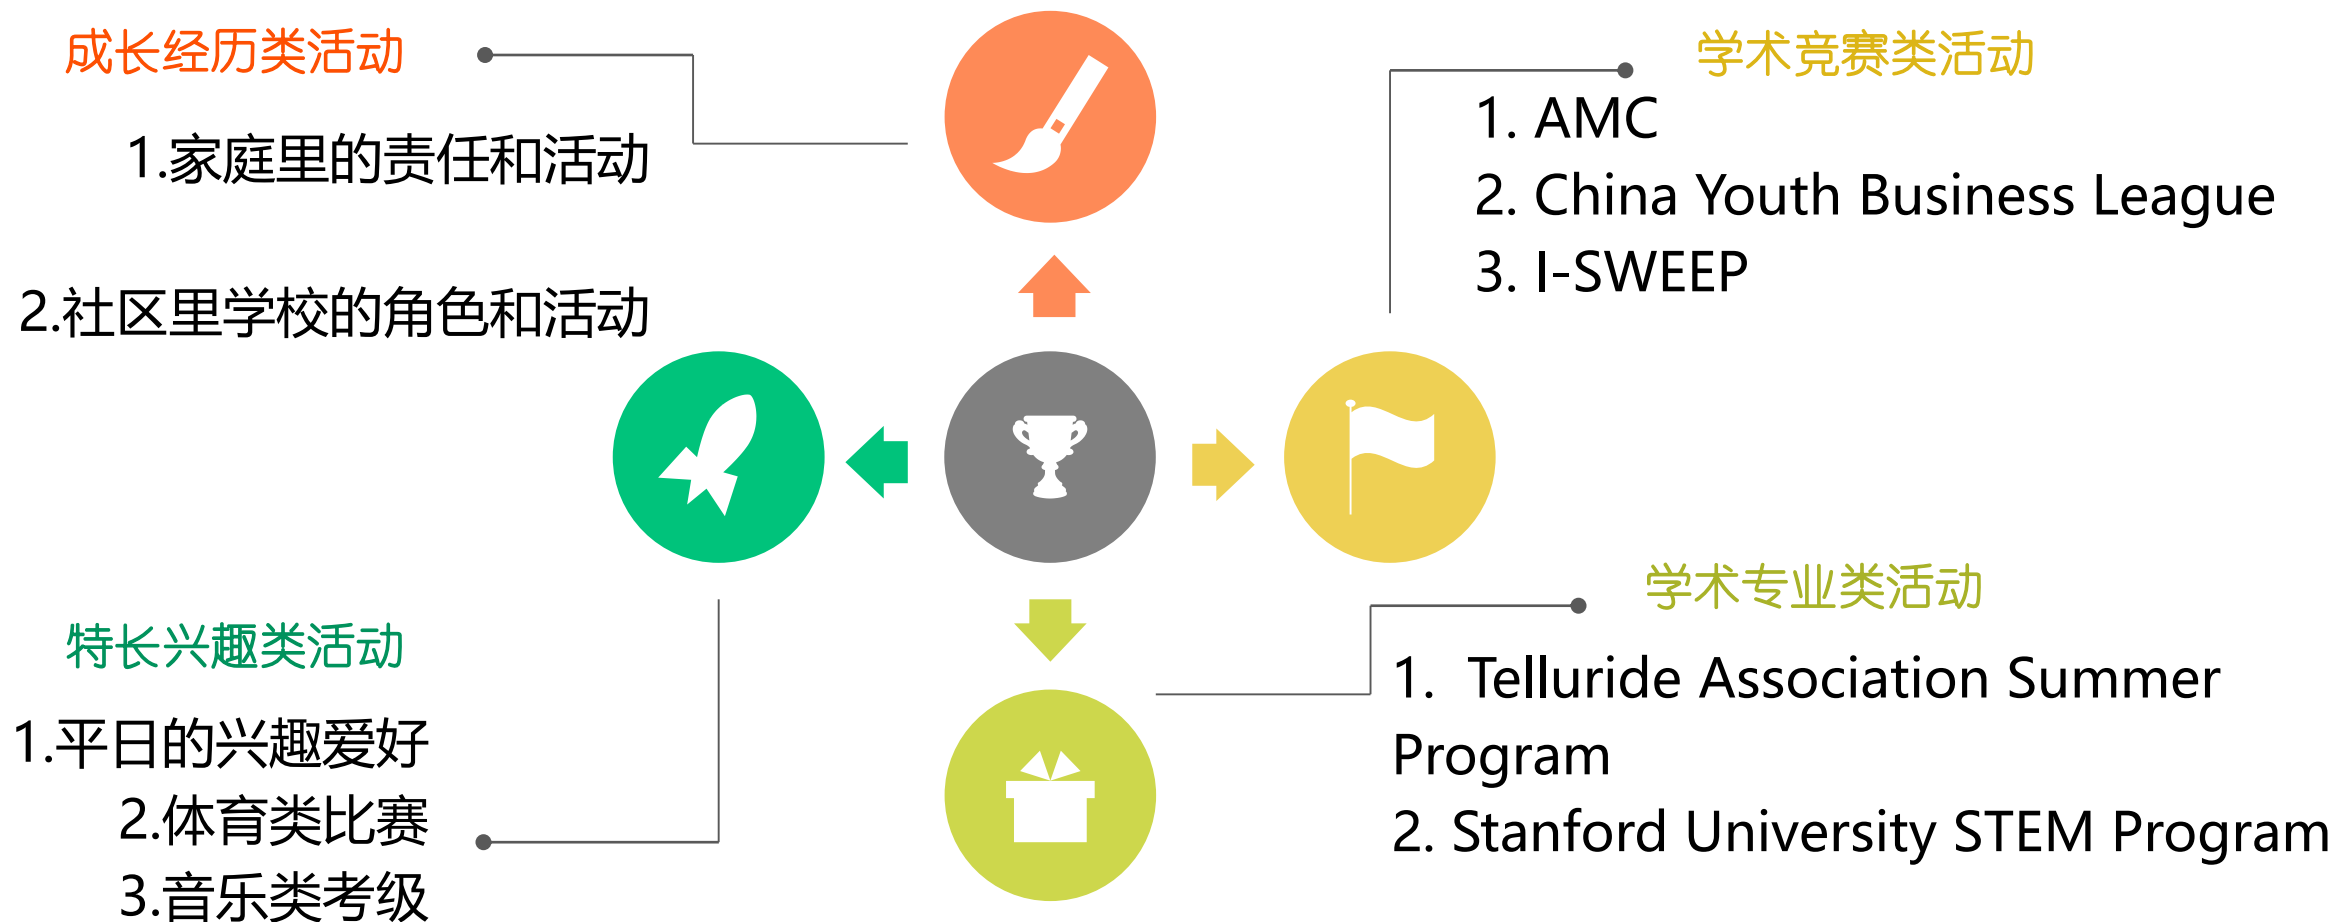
成长经历类活动

1.家庭里的责任和活动

2.社区里学校的角色和活动

学术竞赛类活动

1. AMC
2. China Youth Business League
3. I-SWEEP

特长兴趣类活动

1.平日的兴趣爱好
2.体育类比赛
3.音乐类考级

学术专业类活动

1. Telluride Association Summer Program
2. Stanford University STEM Program